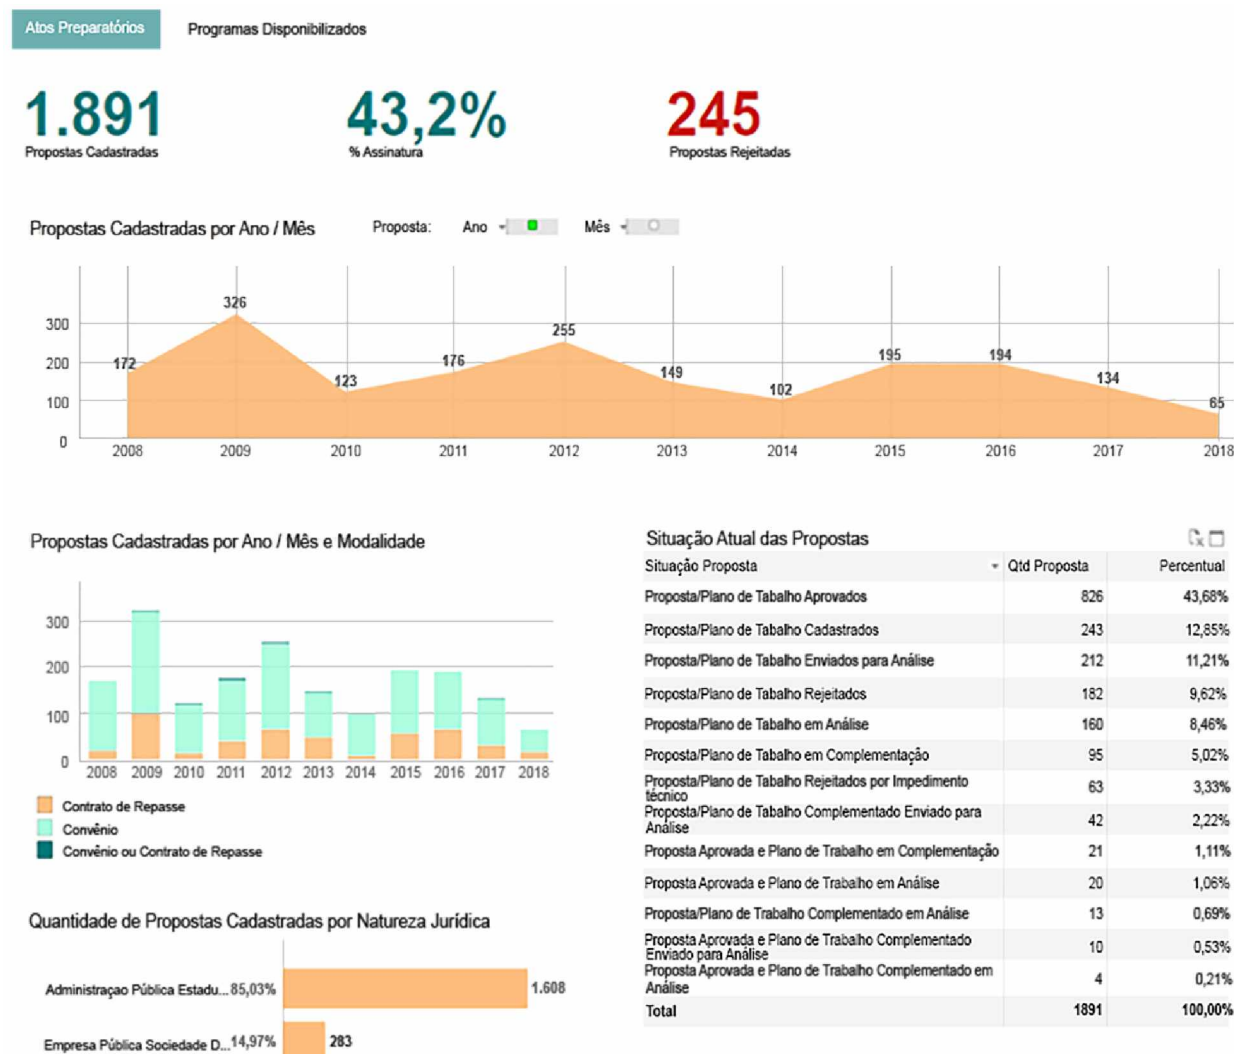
Atos Preparatórios

Programas Disponibilizados

1.891
Propostas Cadastradas

43,2%
% Assinatura

245
Propostas Rejeitadas

Propostas Cadastradas por Ano / Mês

Proposta: Ano Mês

300
200
100
0

172
326
123
176
255
149
102
195
194
134
65

2008 2009 2010 2011 2012 2013 2014 2015 2016 2017 2018

Propostas Cadastradas por Ano / Mês e Modalidade

300
200
100
0

2008 2009 2010 2011 2012 2013 2014 2015 2016 2017 2018

Contrato de Repasse
Convênio
Convênio ou Contrato de Repasse

Situação Atual das Propostas

| Situação Proposta | Qtd Proposta | Percentual |
|---|---|---|
| Proposta/Plano de Tabalho Aprovados | 826 | 43,68% |
| Proposta/Plano de Tabalho Cadastrados | 243 | 12,85% |
| Proposta/Plano de Tabalho Enviados para Análise | 212 | 11,21% |
| Proposta/Plano de Tabalho Rejeitados | 182 | 9,62% |
| Proposta/Plano de Tabalho em Análise | 160 | 8,46% |
| Proposta/Plano de Tabalho em Complementação | 95 | 5,02% |
| Proposta/Plano de Tabalho Rejeitados por Impedimento técnico | 63 | 3,33% |
| Proposta/Plano de Tabalho Complementado Enviado para Análise | 42 | 2,22% |
| Proposta Aprovada e Plano de Trabalho em Complementação | 21 | 1,11% |
| Proposta Aprovada e Plano de Trabalho em Análise | 20 | 1,06% |
| Proposta/Plano de Trabalho Complementado em Análise | 13 | 0,69% |
| Proposta Aprovada e Plano de Trabalho Complementado Enviado para Análise | 10 | 0,53% |
| Proposta Aprovada e Plano de Trabalho Complementado em Análise | 4 | 0,21% |
| Total | 1891 | 100,00% |

Quantidade de Propostas Cadastradas por Natureza Jurídica

Administraçao Pública Estadu... 85,03% 1.608
Empresa Pública Sociedade D... 14,97% 283